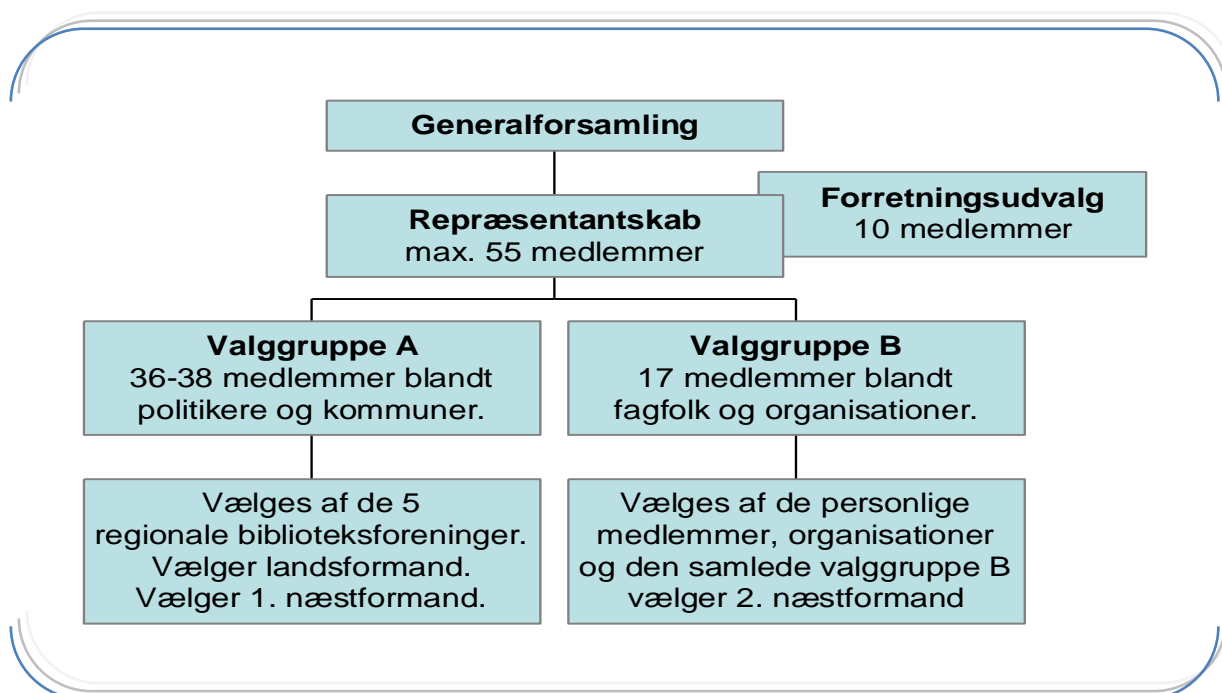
Generalforsamling

Repræsentantskab
max. 55 medlemmer

Forretningsudvalg
10 medlemmer

Valggruppe A
36-38 medlemmer blandt politikere og kommuner.

Valggruppe B
17 medlemmer blandt fagfolk og organisationer.

Vælges af de 5 regionale biblioteksforeninger. Vælger landsformand. Vælger 1. næstformand.

Vælges af de personlige medlemmer, organisationer og den samlede valggruppe B vælger 2. næstformand